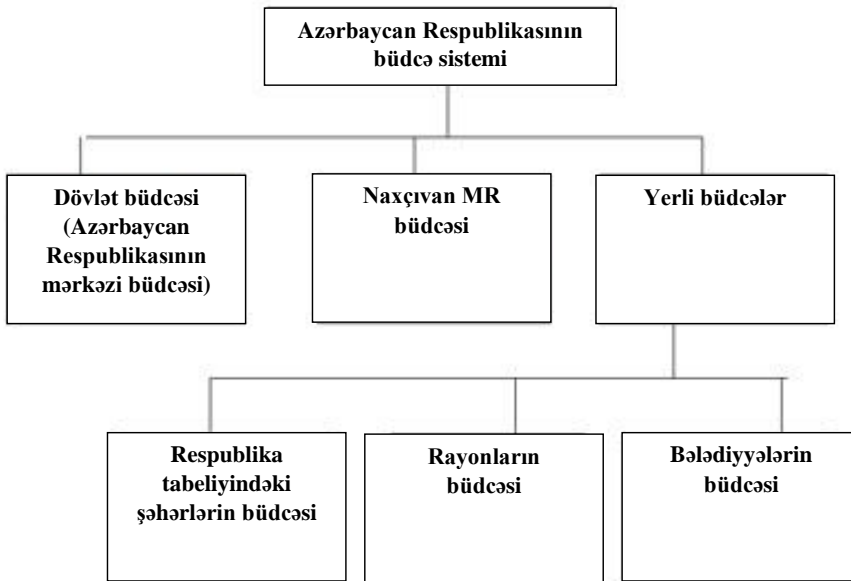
Azərbaycan Respublikasının büdcə sistemi

Dövlət büdcəsi (Azərbaycan Respublikasının mərkəzi büdcəsi)

Naxçıvan MR büdcəsi

Yerli büdcələr

Respublika tabeliyindəki şəhərlərin büdcəsi

Rayonların büdcəsi

Bələdiyyələrin büdcəsi